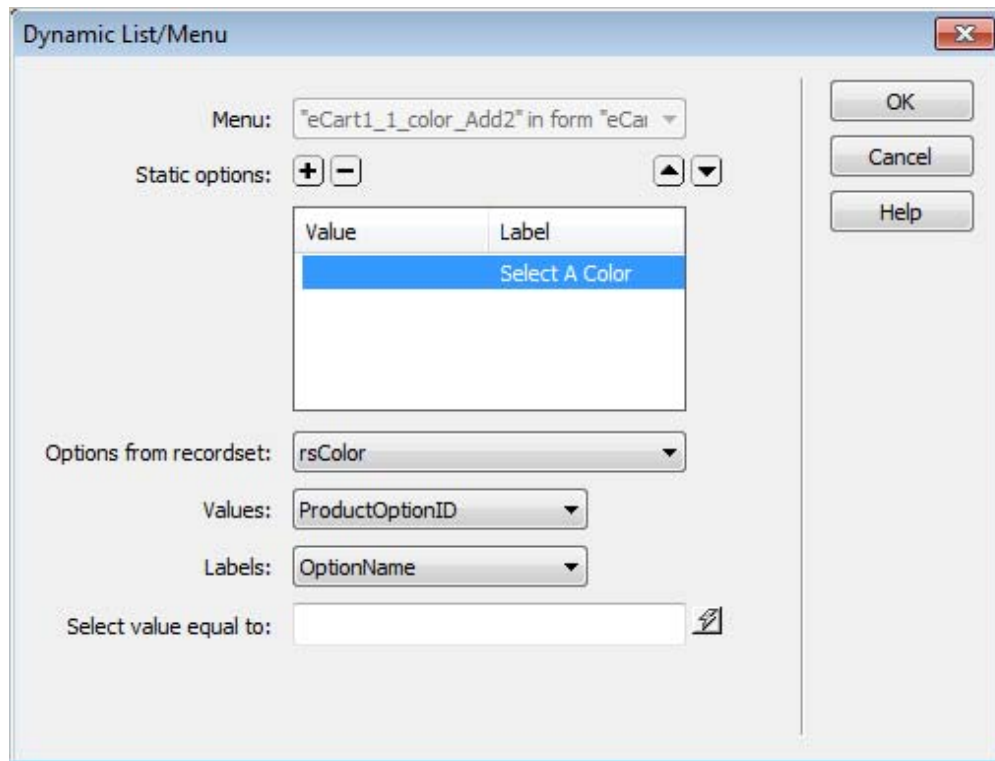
Dynamic List/Menu

Menu: "eCart1_1_color_Add2" in form "eCar

Static options:

| Value | Label |
|---|---|
| | Select A Color |

Options from recordset: rsColor

Values: ProductOptionID

Labels: OptionName

Select value equal to:

OK

Cancel

Help